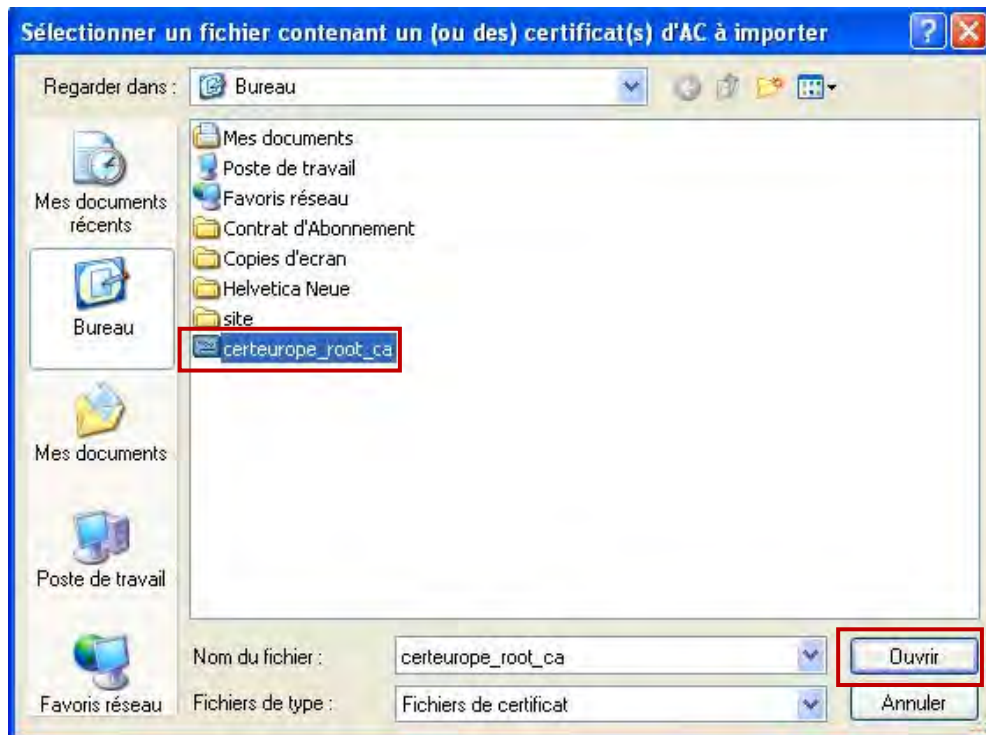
Sélectionner un fichier contenant un (ou des) certificat(s) d'AC à importer

Regarder dans : Bureau

Mes documents récents
Bureau
Mes documents
Poste de travail
Favoris réseau

Mes documents
Poste de travail
Favoris réseau
Contrat d'Abonnement
Copies d'ecran
Helvetica Neue
site
certeurope_root_ca

Nom du fichier : certeurope_root_ca
Fichiers de type : Fichiers de certificat

Ouvrir
Annuler